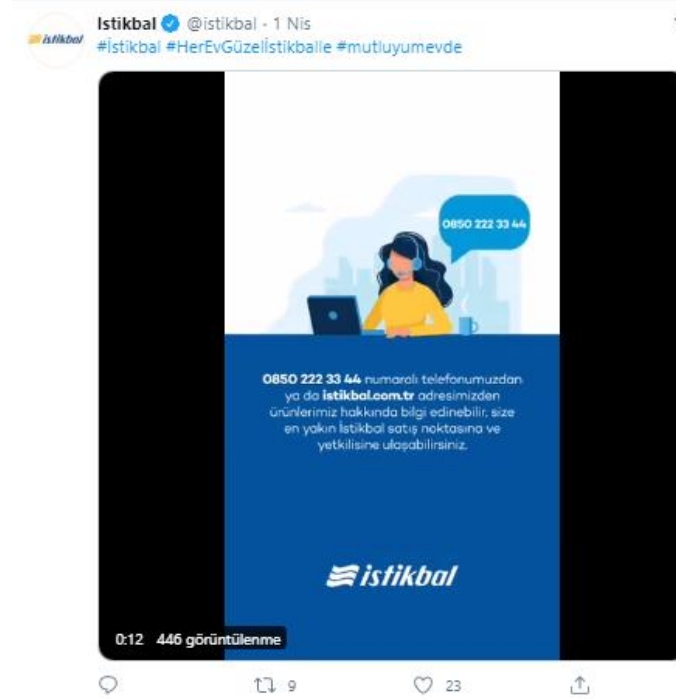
istikbal

İstikbal @istikbal · 1 Nis
#İstikbal #HerEvGüzelİstikballe #mutluyumevde

0850 222 33 44

0850 222 33 44 numaralı telefonumuzdan ya da istikbal.com.tr adresimizden ürünlerimiz hakkında bilgi edinebilir, size en yakın İstikbal satış noktasına ve yetkilisine ulaşabilirsiniz.

istikbal

0:12 446 görüntülenme

9 23